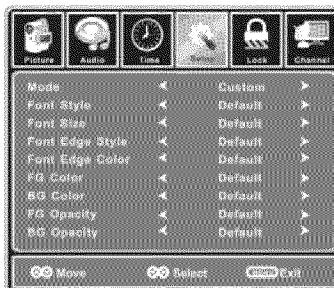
Picture Audio Time Setup Lock Channel

| | | | |
|---|---|---|---|
| Mode | ◄ | Custom | ► |
| Font Style | ◄ | Default | ► |
| Font Size | ◄ | Default | ► |
| Font Edge Style | ◄ | Default | ► |
| Font Edge Color | ◄ | Default | ► |
| FG Color | ◄ | Default | ► |
| BG Color | ◄ | Default | ► |
| FG Opacity | ◄ | Default | ► |
| BG Opacity | ◄ | Default | ► |

Move Select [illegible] Exit